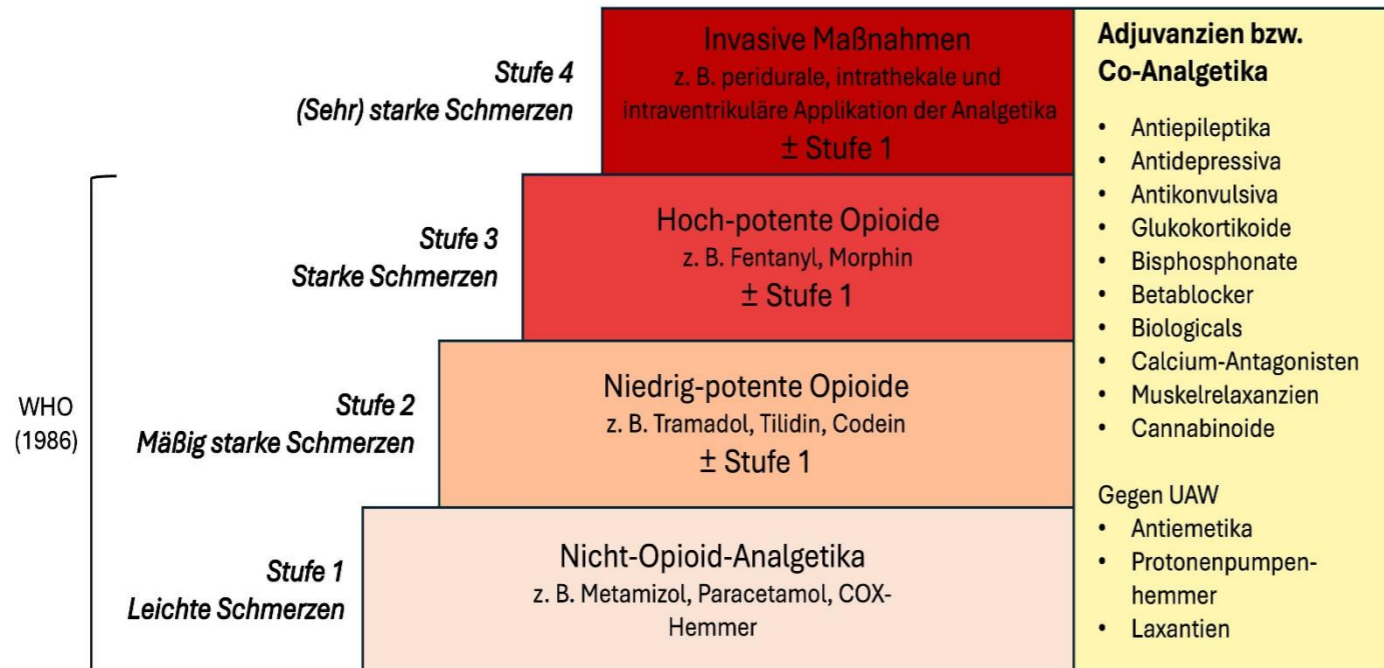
Stufe 4
(Sehr) starke Schmerzen

Invasive Maßnahmen
z. B. peridurale, intrathekale und intraventrikuläre Applikation der Analgetika
± Stufe 1

Stufe 3
Starke Schmerzen

Hoch-potente Opioide
z. B. Fentanyl, Morphin
± Stufe 1

WHO
(1986)

Stufe 2
Mäßig starke Schmerzen

Niedrig-potente Opioide
z. B. Tramadol, Tilidin, Codein
± Stufe 1

Stufe 1
Leichte Schmerzen

Nicht-Opioid-Analgetika
z. B. Metamizol, Paracetamol, COX-Hemmer

Adjuvanzien bzw. Co-Analgetika

- Antiepileptika
- Antidepressiva
- Antikonvulsiva
- Glukokortikoide
- Bisphosphonate
- Betablocker
- Biologicals
- Calcium-Antagonisten
- Muskelrelaxanzien
- Cannabinoide

Gegen UAW
- Antiemetika
- Protonenpumpenhemmer
- Laxantien